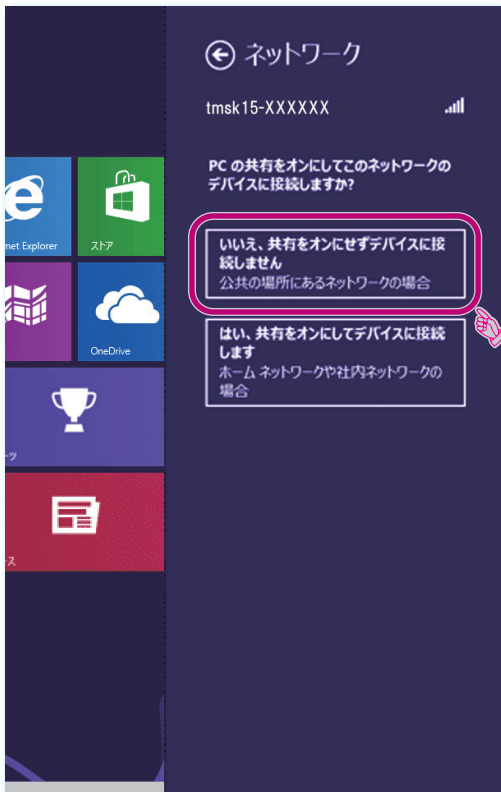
net Explorer

ストア

OneDrive

ーツ

ス

ネットワーク

tmsk15-XXXXXX

PC の共有をオンにしてこのネットワークのデバイスに接続しますか?

いいえ、共有をオンにせずデバイスに接続しません
公共の場所にあるネットワークの場合

はい、共有をオンにしてデバイスに接続します
ホーム ネットワークや社内ネットワークの場合